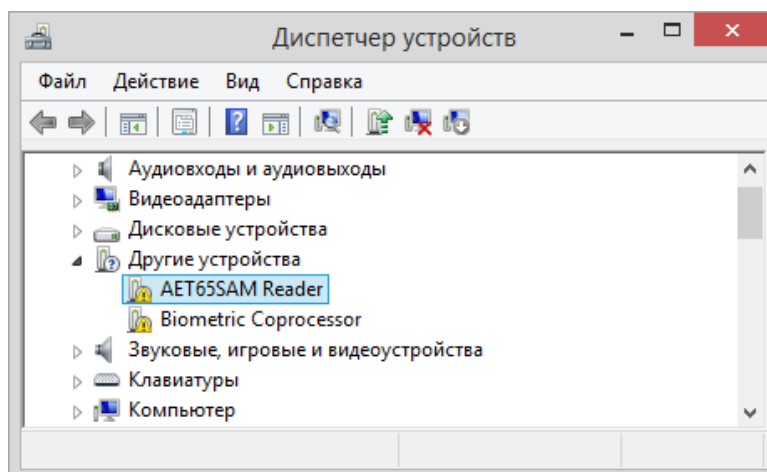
Диспетчер устройств

Файл Действие Вид Справка

Аудиовходы и аудиовыходы
Видеоадаптеры
Дисковые устройства
Другие устройства
AET65SAM Reader
Biometric Coprocessor
Звуковые, игровые и видеоустройства
Клавиатуры
Компьютер